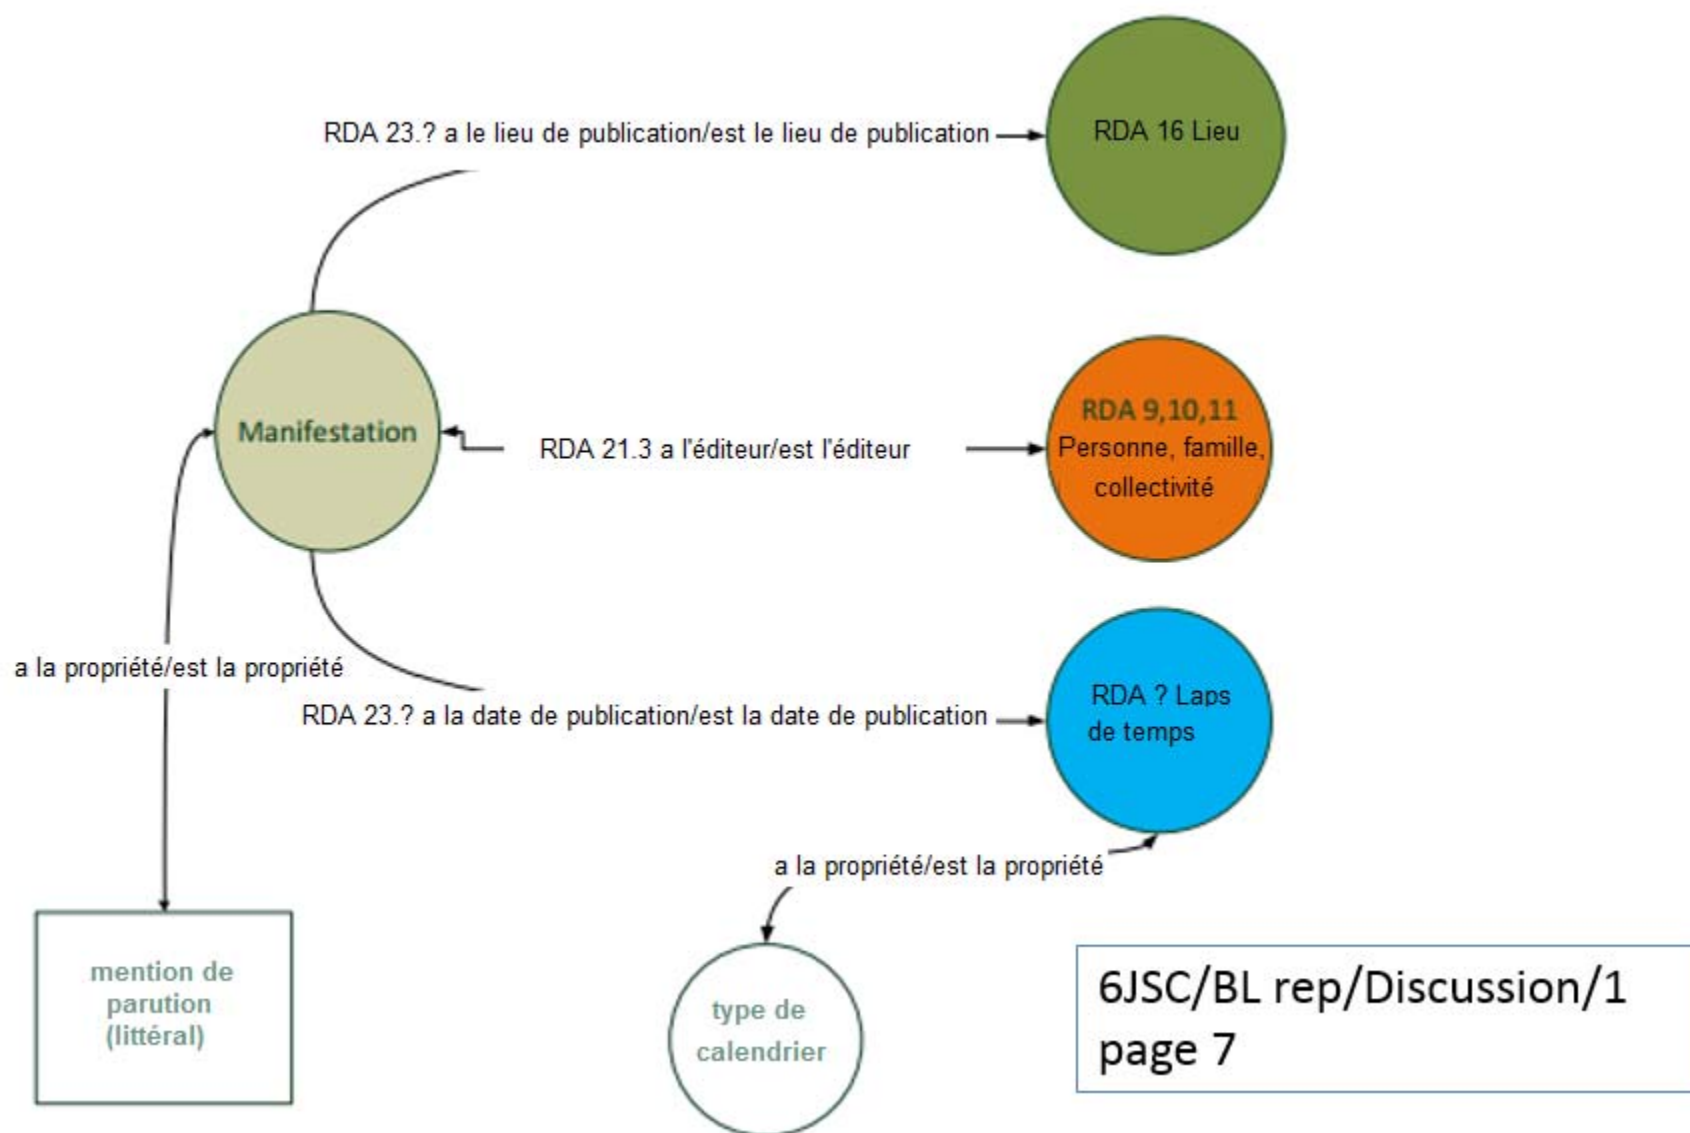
RDA 23.? a le lieu de publication/est le lieu de publication

RDA 16 Lieu

Manifestation

RDA 21.3 a l'éditeur/est l'éditeur

RDA 9,10,11
Personne, famille, collectivité

a la propriété/est la propriété

RDA 23.? a la date de publication/est la date de publication

RDA ? Laps de temps

a la propriété/est la propriété

mention de parution (littéral)

type de calendrier

6JSC/BL rep/Discussion/1
page 7